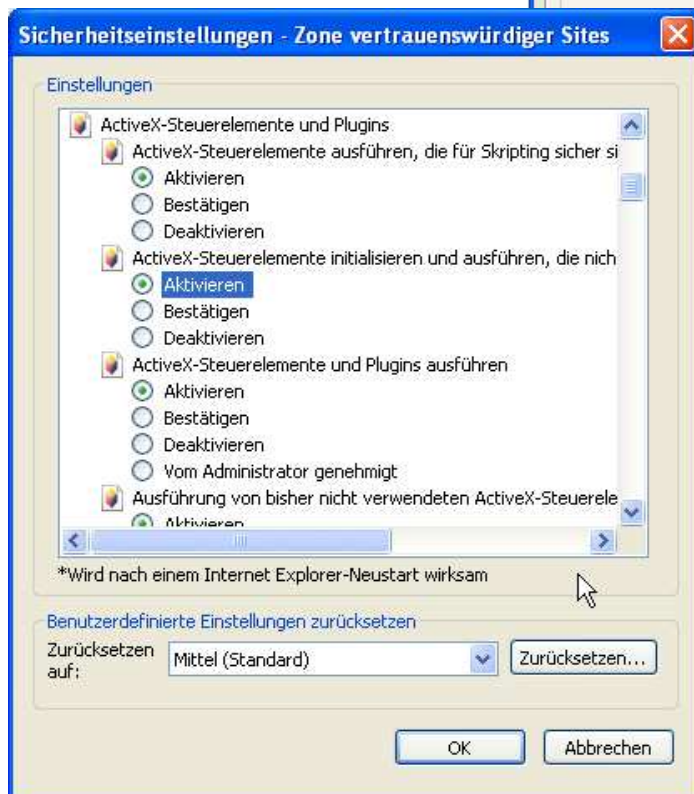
Sicherheitseinstellungen - Zone vertrauenswürdiger Sites

Einstellungen

ActiveX-Steuerelemente und Plugins
ActiveX-Steuerelemente ausführen, die für Skripting sicher si
Aktivieren
Bestätigen
Deaktivieren
ActiveX-Steuerelemente initialisieren und ausführen, die nich
Aktivieren
Bestätigen
Deaktivieren
ActiveX-Steuerelemente und Plugins ausführen
Aktivieren
Bestätigen
Deaktivieren
Vom Administrator genehmigt
Ausführung von bisher nicht verwendeten ActiveX-Steuerele
Aktivieren

*Wird nach einem Internet Explorer-Neustart wirksam

Benutzerdefinierte Einstellungen zurücksetzen
Zurücksetzen auf:
Mittel (Standard)
Zurücksetzen...

OK
Abbrechen